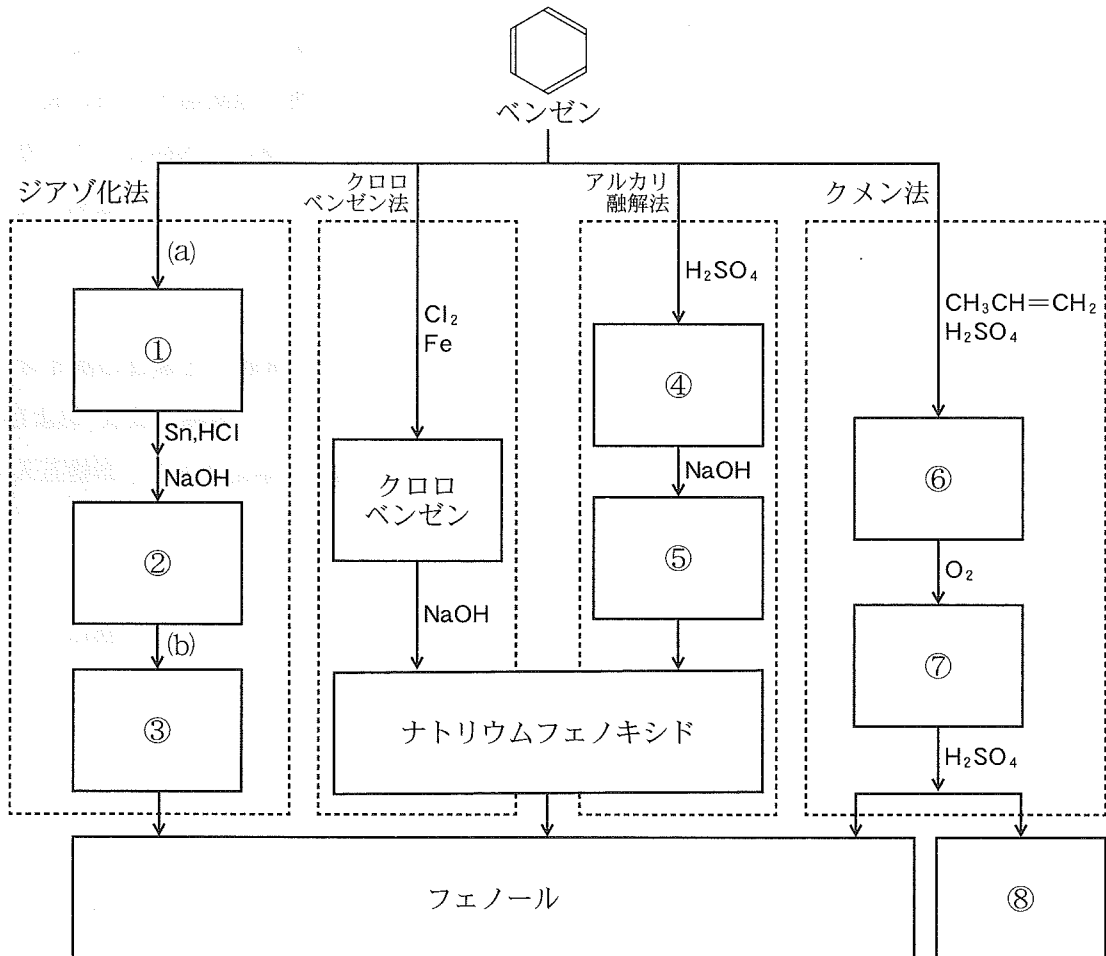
ベンゼン

ジアゾ化法

(a)

①

Sn,HCl

NaOH

②

(b)

③

クロロベンゼン法

$Cl_2$
Fe

クロロベンゼン

NaOH

アルカリ融解法

$H_2SO_4$

④

NaOH

⑤

ナトリウムフェノキシド

クメン法

$CH_3CH=CH_2$
$H_2SO_4$

⑥

$O_2$

⑦

$H_2SO_4$

フェノール

⑧